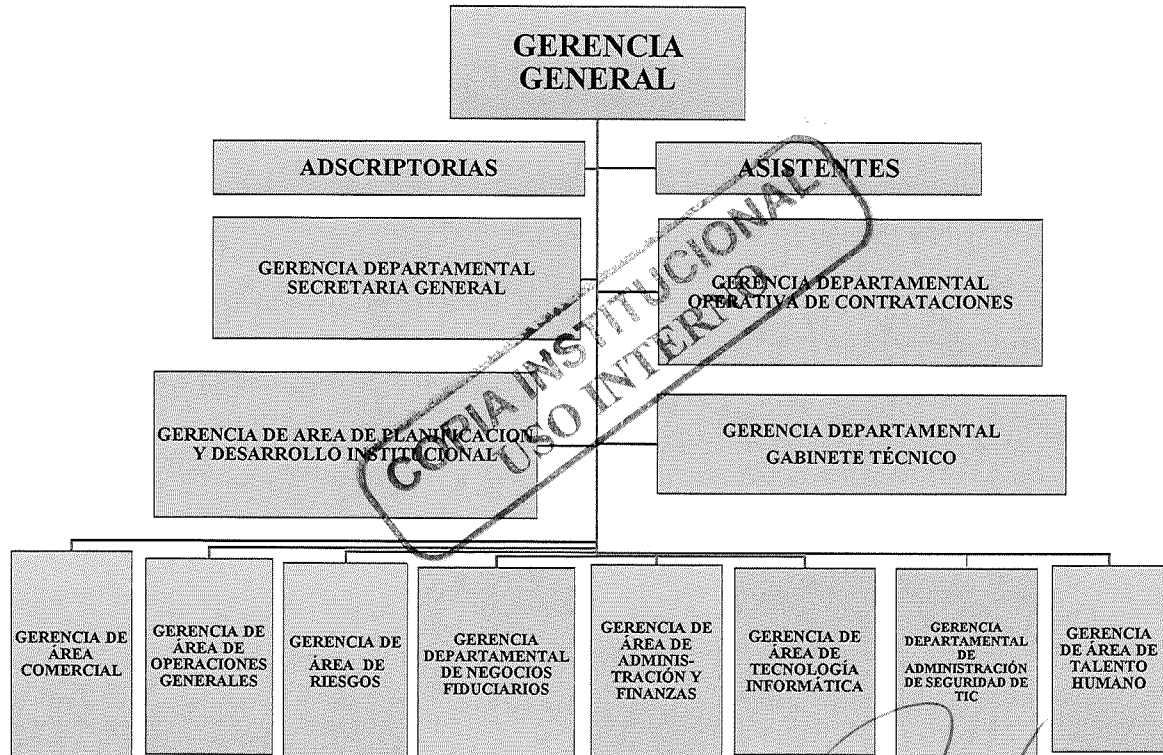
GERENCIA GENERAL

ADSCRIPTORIAS

ASISTENTES

GERENCIA DEPARTAMENTAL SECRETARIA GENERAL

GERENCIA DEPARTAMENTAL OPERATIVA DE CONTRATACIONES

GERENCIA DE AREA DE PLANIFICACION Y DESARROLLO INSTITUCIONAL

GERENCIA DEPARTAMENTAL GABINETE TÉCNICO

COPIA INSTITUCIONAL USO INTERNO

GERENCIA DE ÁREA COMERCIAL

GERENCIA DE ÁREA DE OPERACIONES GENERALES

GERENCIA DE ÁREA DE RIESGOS

GERENCIA DEPARTAMENTAL DE NEGOCIOS FIDUCIARIOS

GERENCIA DE ÁREA DE ADMINISTRACIÓN Y FINANZAS

GERENCIA DE ÁREA DE TECNOLOGÍA INFORMÁTICA

GERENCIA DEPARTAMENTAL DE ADMINISTRACIÓN DE SEGURIDAD DE TIC

GERENCIA DE ÁREA DE TALENTO HUMANO